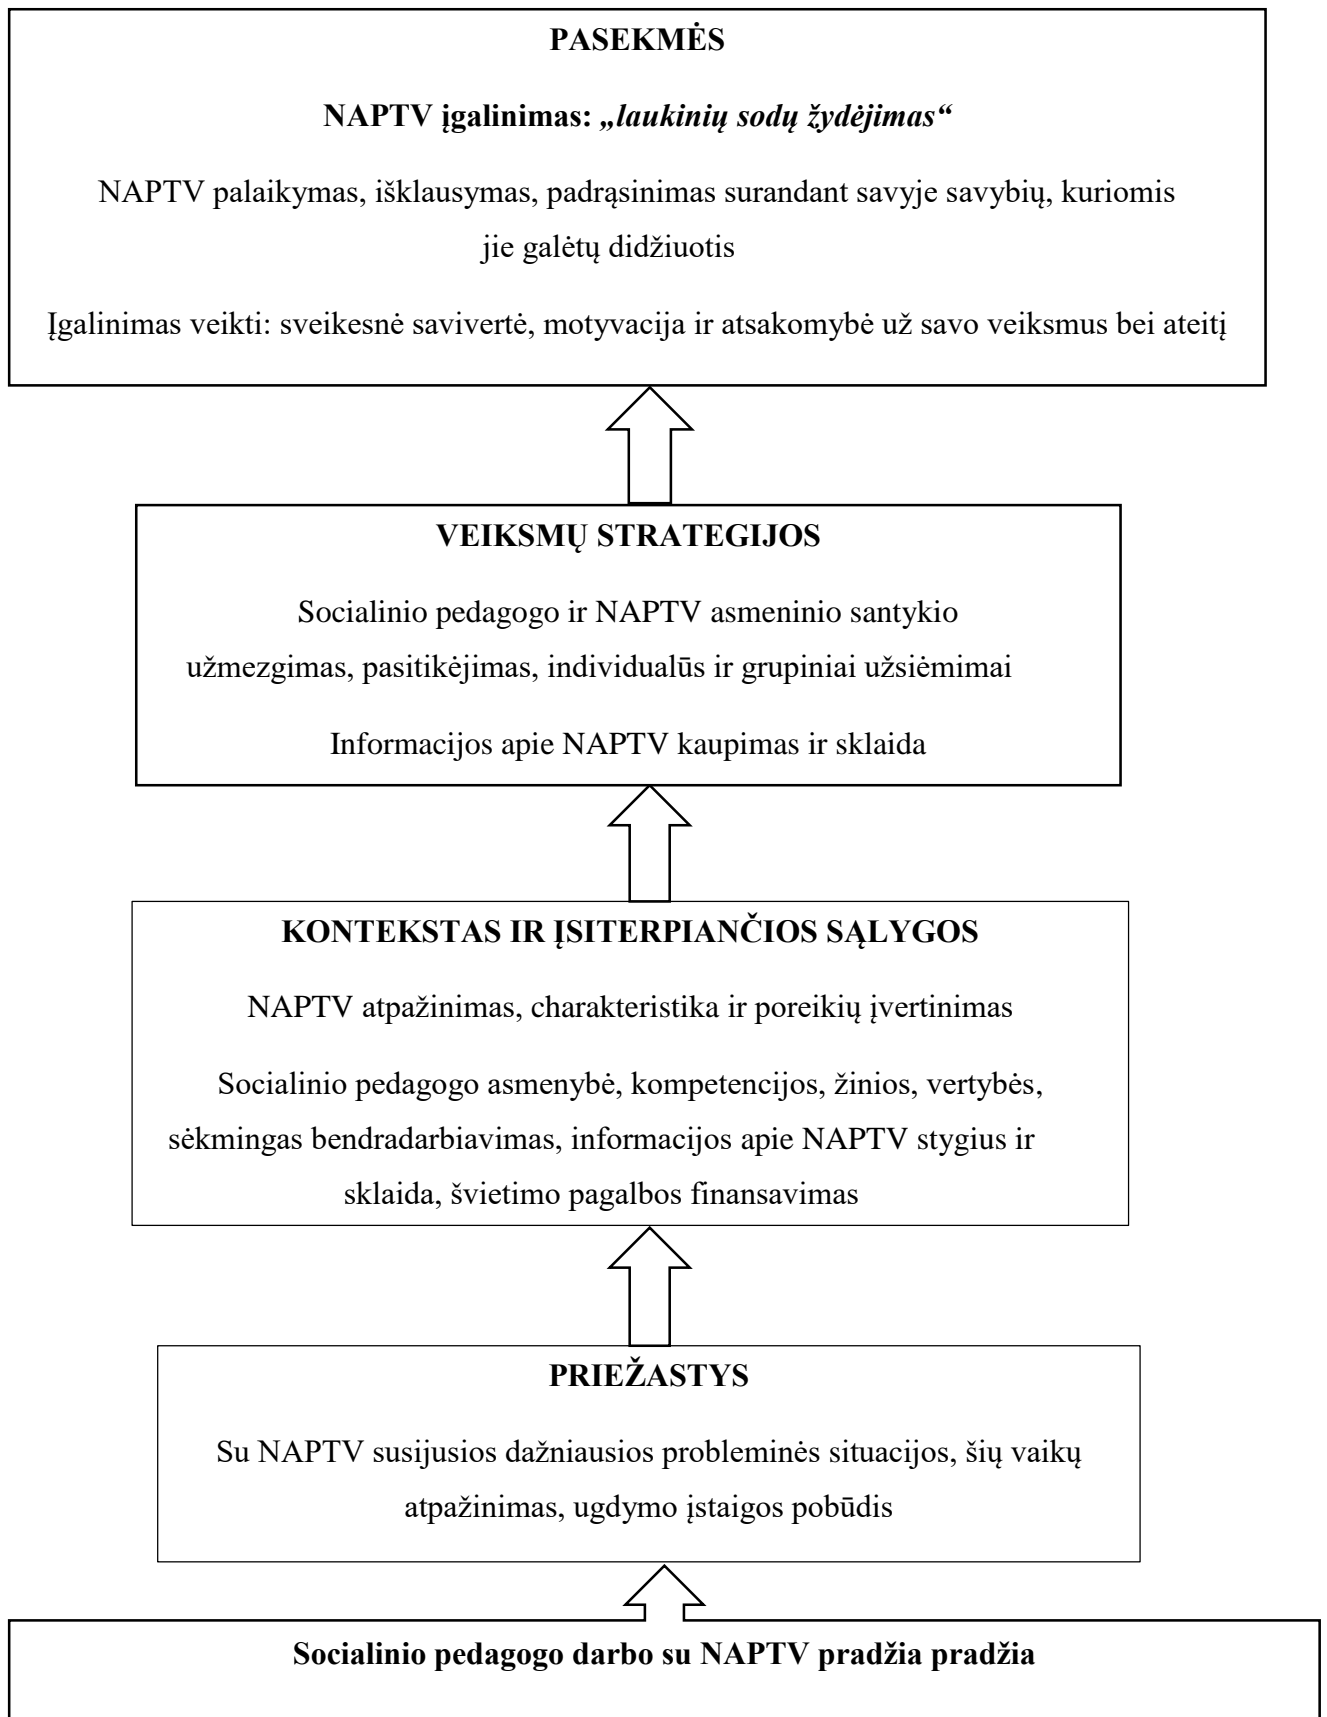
PASEKMĖS

NAPTV įgalinimas: *„laukinių sodų žydėjimas“*

NAPTV palaikymas, išklausymas, padrąsinimas surandant savyje savybių, kuriomis jie galėtų didžiuotis

Įgalinimas veikti: sveikesnė savivertė, motyvacija ir atsakomybė už savo veiksmus bei ateitį

VEIKSMŲ STRATEGIJOS

Socialinio pedagogo ir NAPTV asmeninio santykio užmezgimas, pasitikėjimas, individualūs ir grupiniai užsiėmimai

Informacijos apie NAPTV kaupimas ir sklaida

KONTEKSTAS IR ĮSITERPIANČIOS SĄLYGOS

NAPTV atpažinimas, charakteristika ir poreikių įvertinimas

Socialinio pedagogo asmenybė, kompetencijos, žinios, vertybės, sėkmingas bendradarbiavimas, informacijos apie NAPTV stygius ir sklaida, švietimo pagalbos finansavimas

PRIEŽASTYS

Su NAPTV susijusios dažniausios probleminės situacijos, šių vaikų atpažinimas, ugdymo įstaigos pobūdis

Socialinio pedagogo darbo su NAPTV pradžia pradžia